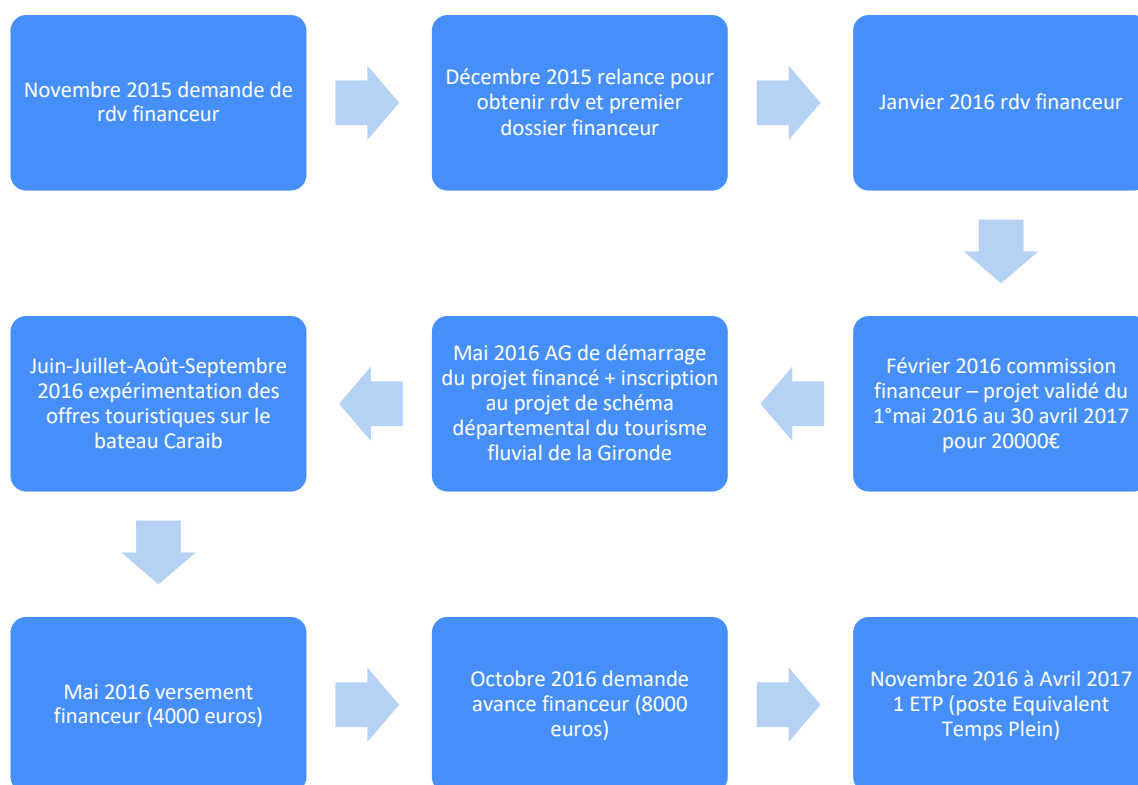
Novembre 2015 demande de rdv financeur

Décembre 2015 relance pour obtenir rdv et premier dossier financeur

Janvier 2016 rdv financeur

Février 2016 commission financeur – projet validé du 1°mai 2016 au 30 avril 2017 pour 20000€

Mai 2016 AG de démarrage du projet financé + inscription au projet de schéma départemental du tourisme fluvial de la Gironde

Juin-Juillet-Août-Septembre 2016 expérimentation des offres touristiques sur le bateau Caraib

Mai 2016 versement financeur (4000 euros)

Octobre 2016 demande avance financeur (8000 euros)

Novembre 2016 à Avril 2017 1 ETP (poste Equivalent Temps Plein)